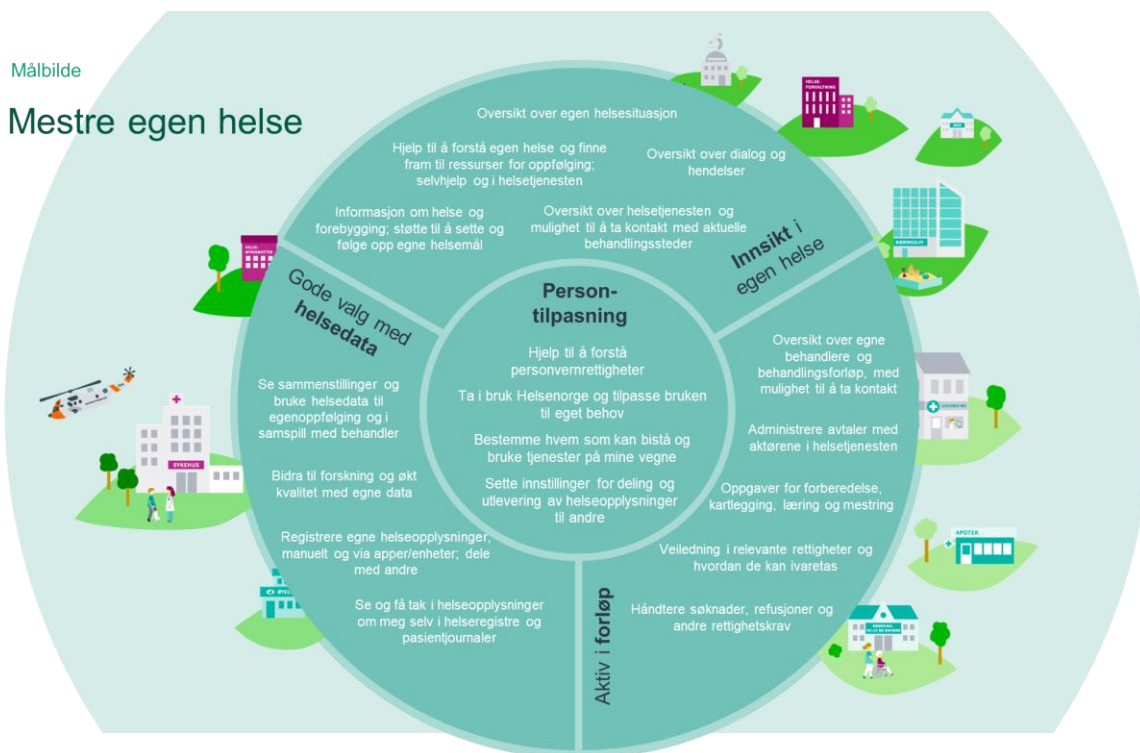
Målbilde

Mestre egen helse

Oversikt over egen helsesituasjon

Hjelp til å forstå egen helse og finne fram til ressurser for oppfølging; selvhjelp og i helsetjenesten

Oversikt over dialog og hendelser

Informasjon om helse og forebygging; støtte til å sette og følge opp egne helsemål

Oversikt over helsetjenesten og mulighet til å ta kontakt med aktuelle behandlingssteder

Innsikt i egen helse

Gode valg med helsedata

Person-tilpasning

Hjelp til å forstå personvernrettigheter

Ta i bruk Helsenorge og tilpasse bruken til eget behov

Bestemme hvem som kan bistå og bruke tjenester på mine vegne

Sette innstillinger for deling og utlevering av helseopplysninger til andre

Se sammenstillinger og bruke helsedata til egenoppfølging og i samspill med behandler

Bidra til forskning og økt kvalitet med egne data

Registrere egne helseopplysninger; manuelt og via apper/enheter; dele med andre

Se og få tak i helseopplysninger om meg selv i helseregistre og pasientjournaler

Oversikt over egne behandlere og behandlingsforløp, med mulighet til å ta kontakt

Administrere avtaler med aktørene i helsetjenesten

Oppgaver for forberedelse, kartlegging, læring og mestring

Veiledning i relevante rettigheter og hvordan de kan ivaretas

Håndtere søknader, refusjoner og andre rettighetskrav

Aktiv i forløp

SYKEHUS

APOTEK

HELSE-FORVALTNING

SAMHANDLING